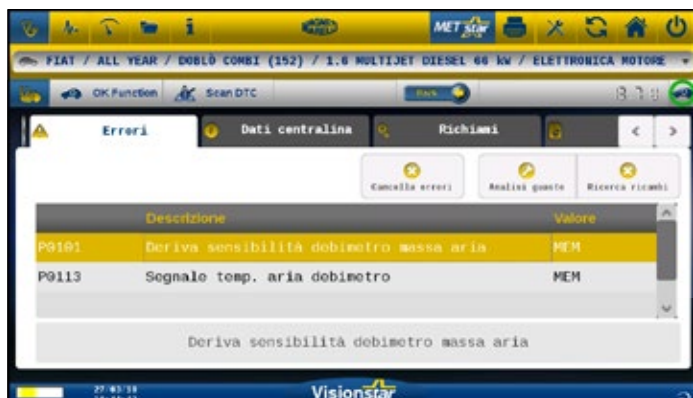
MET star

FIAT / ALL YEAR / DOBLÒ COMBI (152) / 1.6 MULTIJET DIESEL 66 kW / ELETTRONICA MOTORE

OK Function Scan DTC Back

Errori Dati centralina Richiami

Cancella errori Analisi guasto Ricerca ricambi

| Descrizione | Valore |
|---|---|
| P0101 Deriva sensibilità debimetro massa aria | MEM |
| P0113 Segnale temp. aria debimetro | MEM |

Deriva sensibilità debimetro massa aria

27/03/18

Visionstar